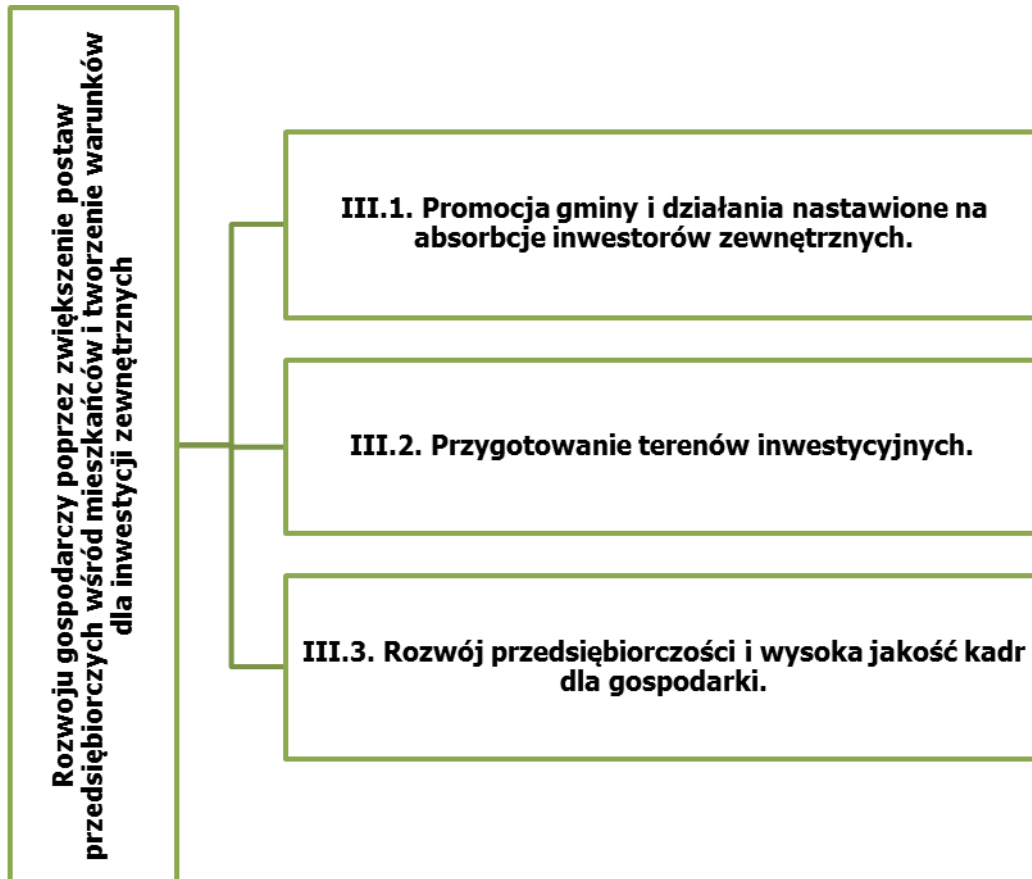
Rozwoju gospodarczy poprzez zwiększenie postaw przedsiębiorczych wśród mieszkańców i tworzenie warunków dla inwestycji zewnętrznych

III.1. Promocja gminy i działania nastawione na absorbcje inwestorów zewnętrznych.

III.2. Przygotowanie terenów inwestycyjnych.

III.3. Rozwój przedsiębiorczości i wysoka jakość kadr dla gospodarki.